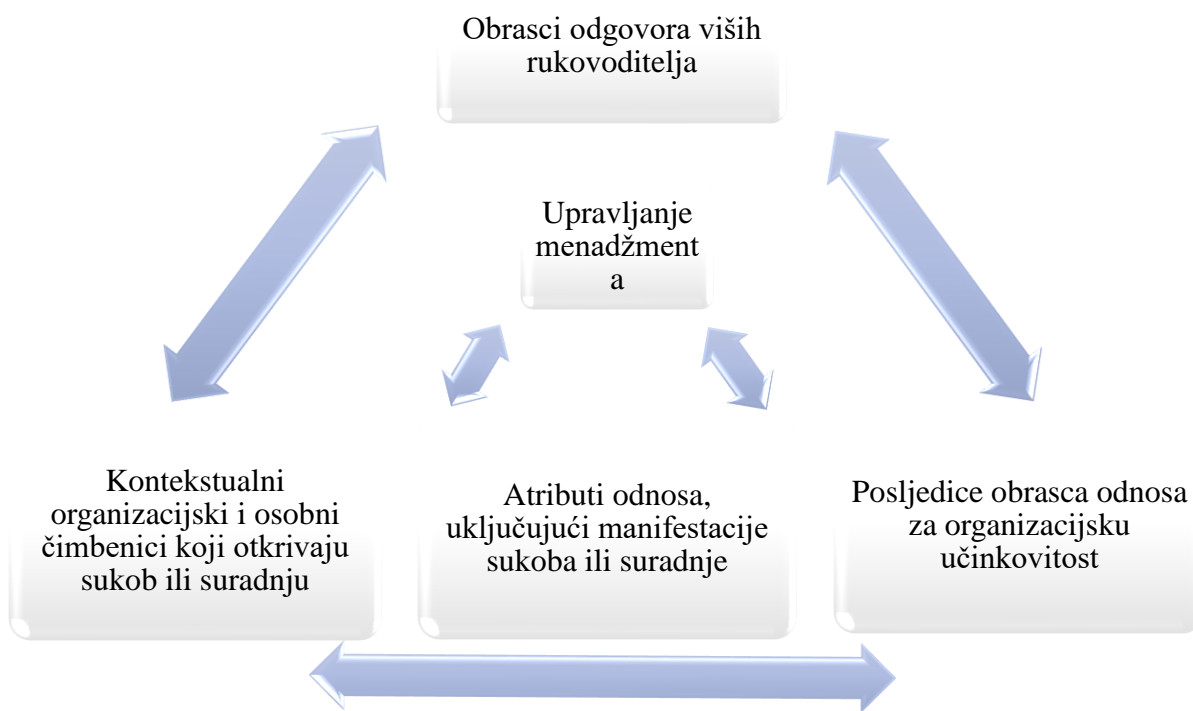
Obrasci odgovora viših rukovoditelja

Upravljanje menadžment a

Kontekstualni organizacijski i osobni čimbenici koji otkrivaju sukob ili suradnju

Atributi odnosa, uključujući manifestacije sukoba ili suradnje

Posljedice obrasca odnosa za organizacijsku učinkovitost